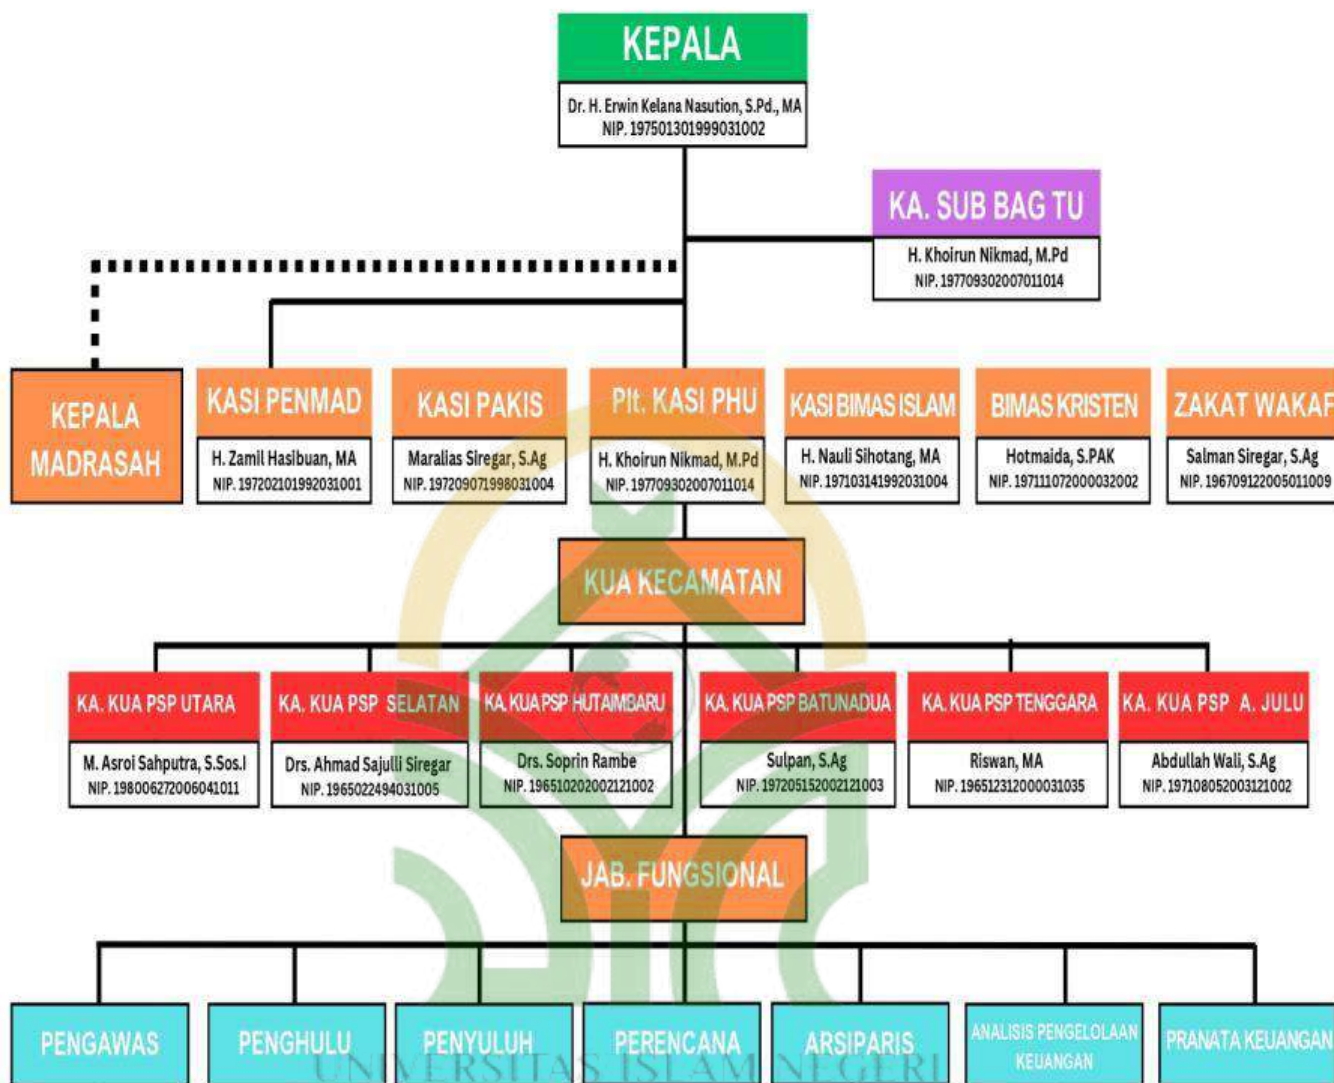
KEPALA

Dr. H. Erwin Kelana Nasution, S.Pd., MA
NIP. 197501301999031002

KA. SUB BAG TU

H. Khoirun Nikmad, M.Pd
NIP. 197709302007011014

KEPALA MADRASAH

KASI PENMAD

H. Zamil Hasibuan, MA
NIP. 197202101992031001

KASI PAKIS

Maralias Siregar, S.Ag
NIP. 197209071998031004

Plt. KASI PHU

H. Khoirun Nikmad, M.Pd
NIP. 197709302007011014

KASI BIMAS ISLAM

H. Nauli Sihotang, MA
NIP. 197103141992031004

BIMAS KRISTEN

Hotmaida, S.PAK
NIP. 197111072000032002

ZAKAT WAKAF

Salman Siregar, S.Ag
NIP. 196709122005011009

KUA KECAMATAN

KA. KUA PSP UTARA

M. Asroi Sahputra, S.Sos.I
NIP. 198006272006041011

KA. KUA PSP SELATAN

Drs. Ahmad Sajulli Siregar
NIP. 1965022494031005

KA. KUA PSP HUTAIMBARU

Drs. Soprin Rambe
NIP. 196510202002121002

KA. KUA PSP BATUNADUA

Sulpan, S.Ag
NIP. 197205152002121003

KA. KUA PSP TENGGARA

Riswan, MA
NIP. 196512312000031035

KA. KUA PSP A. JULU

Abdullah Wali, S.Ag
NIP. 197108052003121002

JAB. FUNGSIONAL

PENGAWAS

PENGHULU

PENYULUH

PERENCANA

ARSIPARIS

ANALISIS PENGELOLAAN KEUANGAN

PRANATA KEUANGAN

UNIVERSITAS ISLAM NEGERI